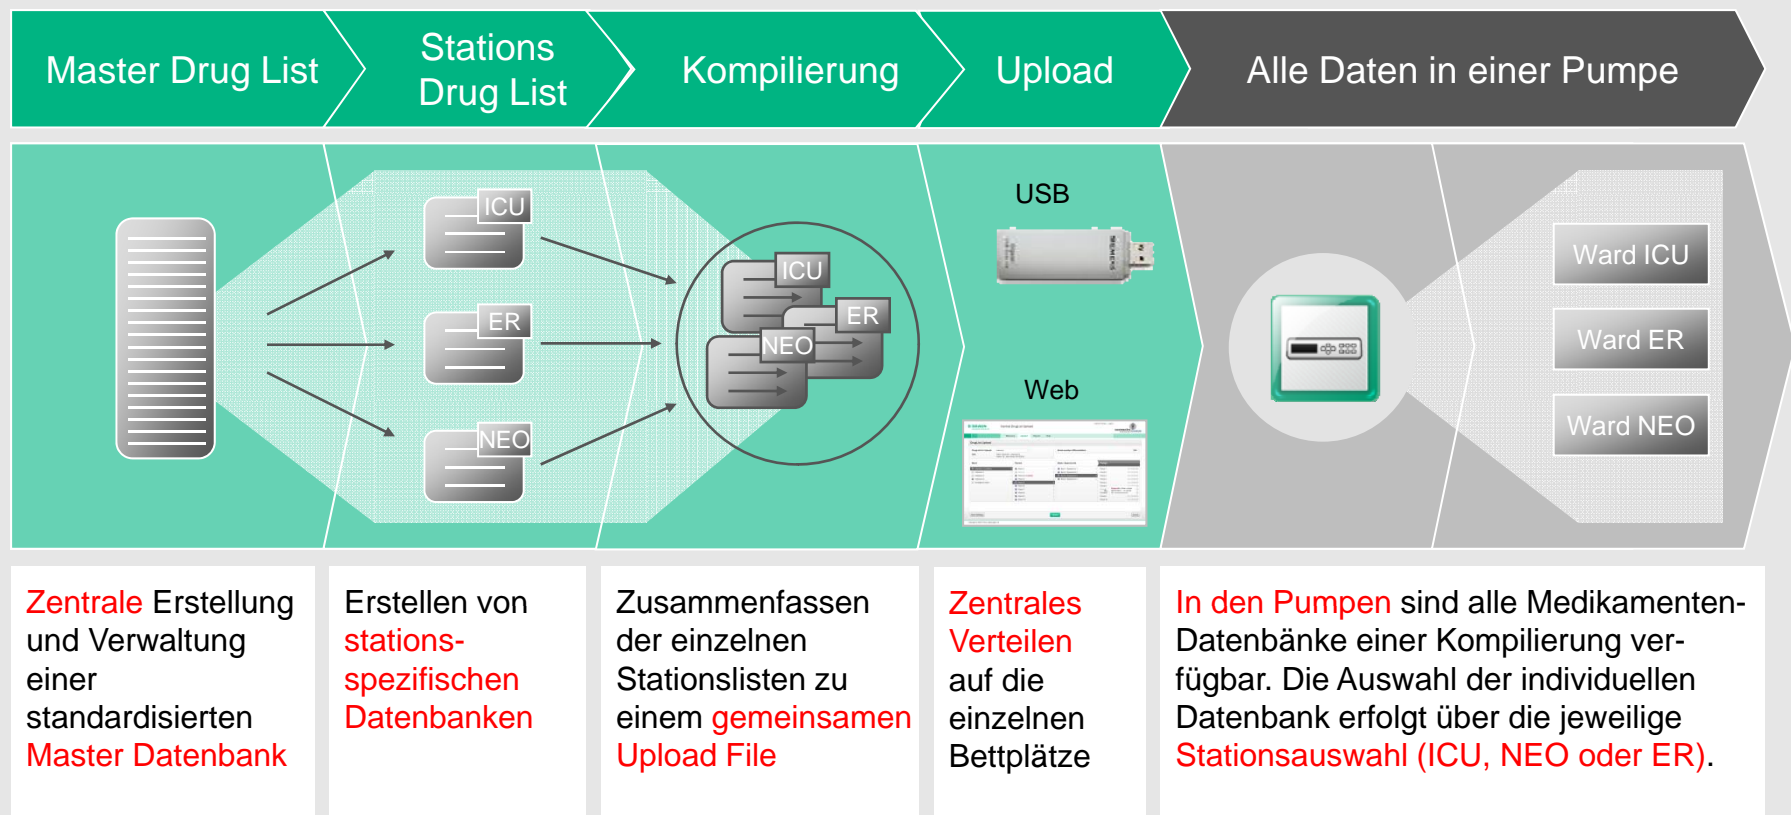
Master Drug List

Stations Drug List

Kompilierung

Upload

Alle Daten in einer Pumpe

ICU

ER

NEO

ICU

ER

NEO

USB

Web

Ward ICU

Ward ER

Ward NEO

Zentrale Erstellung und Verwaltung einer standardisierten Master Datenbank

Erstellen von stations-spezifischen Datenbanken

Zusammenfassen der einzelnen Stationslisten zu einem gemeinsamen Upload File

Zentrales Verteilen auf die einzelnen Bettplätze

In den Pumpen sind alle Medikamenten-Datenbänke einer Kompilierung verfügbar. Die Auswahl der individuellen Datenbank erfolgt über die jeweilige Stationsauswahl (ICU, NEO oder ER).